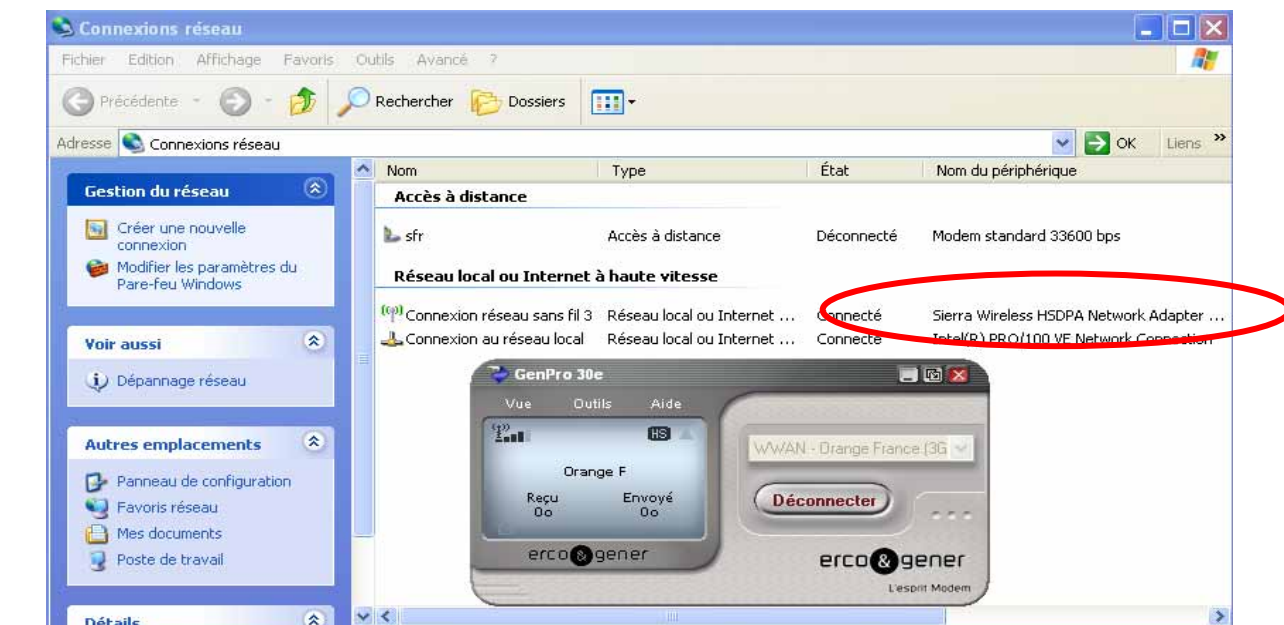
Connexions réseau

Fichier Edition Affichage Favoris Outils Avancé ?

Précédente Rechercher Dossiers

Adresse Connexions réseau OK Liens »

Gestion du réseau

Créer une nouvelle connexion

Modifier les paramètres du Pare-feu Windows

Voir aussi

Dépannage réseau

Autres emplacements

Panneau de configuration

Favoris réseau

Mes documents

Poste de travail

Détails

| Nom | Type | État | Nom du périphérique |
|---|---|---|---|
| **Accès à distance** | | | |
| sfr | Accès à distance | Déconnecté | Modem standard 33600 bps |
| **Réseau local ou Internet à haute vitesse** | | | |
| Connexion réseau sans fil 3 | Réseau local ou Internet ... | Connecté | Sierra Wireless HSDPA Network Adapter ... |
| Connexion au réseau local | Réseau local ou Internet ... | Connecté | Intel(R) PRO/100 VE Network Connection |

GenPro 30e

Vue Outils Aide

HS

Orange F

Reçu 0o

Envoyé 0o

erco&gener

WWAN - Orange France (3G

Déconnecter

erco&gener

L'esprit Modem